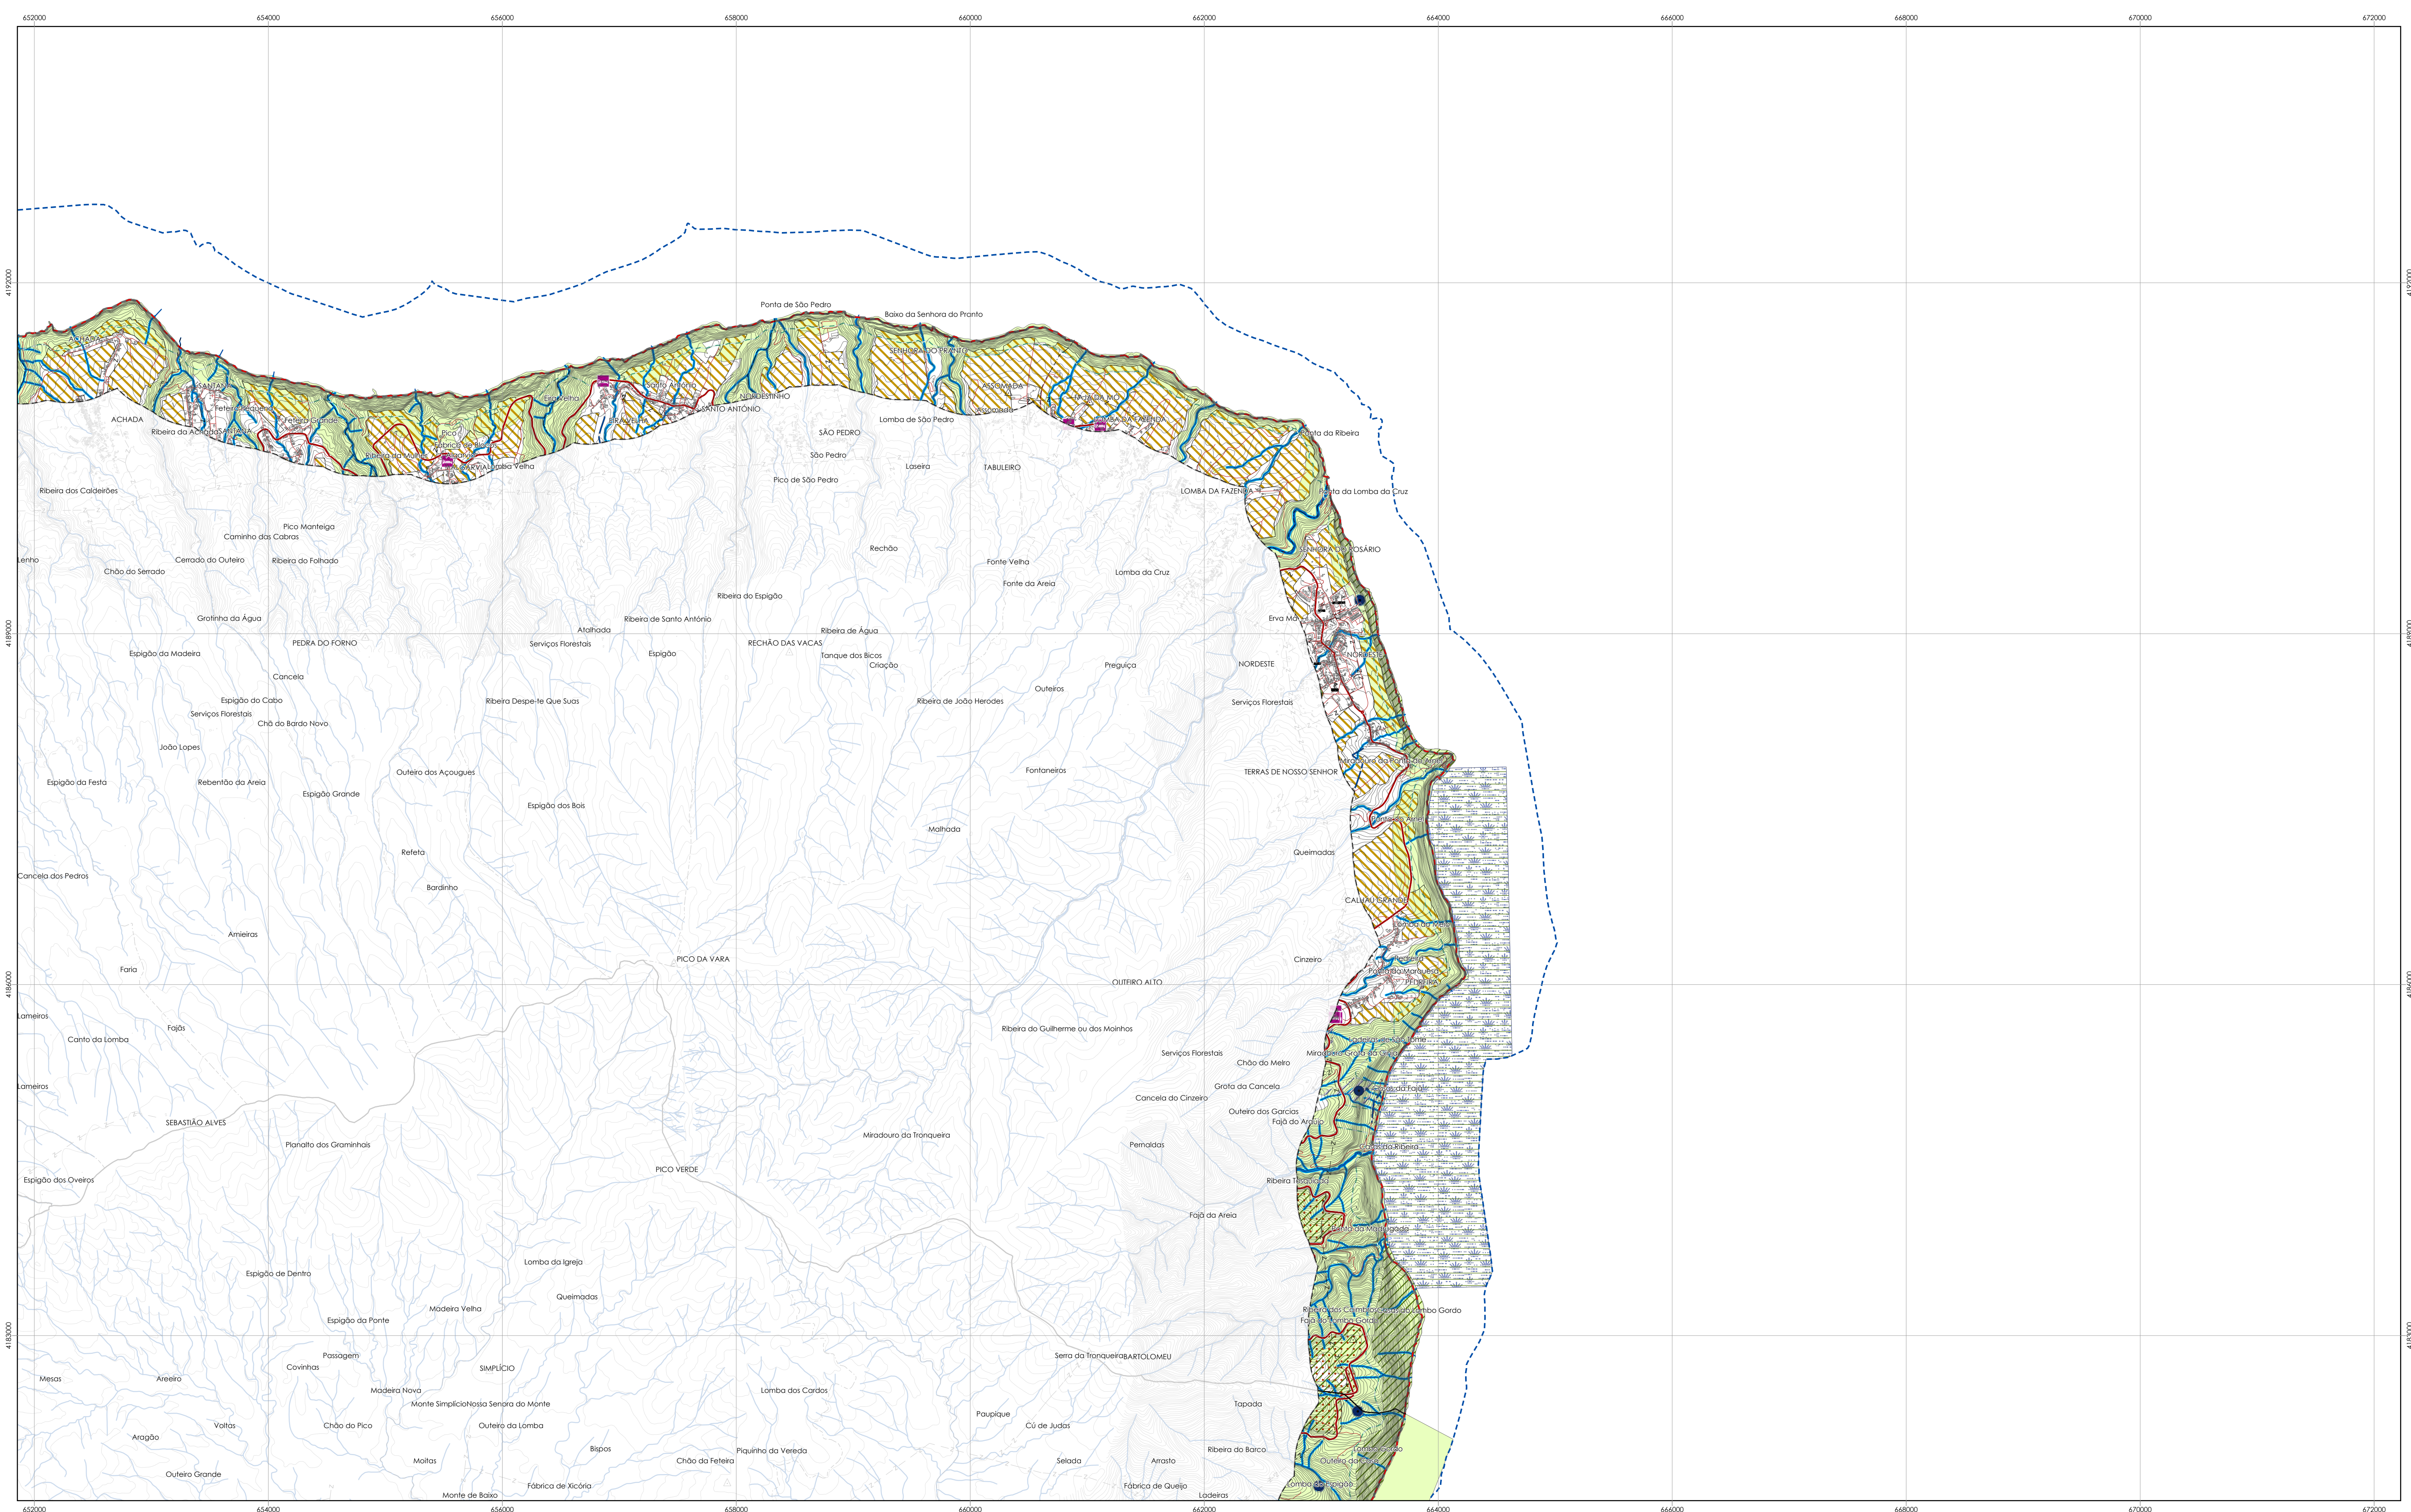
652000 654000 656000 658000 660000 662000 664000 666000 668000 670000 672000

4192000
4189000
4186000
4183000

Ponta de São Pedro
Baixo da Senhora do Pranto
ACHADA
SANTANA
Feteira Pequena
Feteira Grande
ACHADA
Ribeira da Achada
SANTANA
Pico
Fábrica de Baixo
Ribeira do Moinho
CARVALHO
Lomba Velha
Esmolhão Velha
BRAGUEIRA
Santo António
SANTO ANTÓNIO
NORDESTINHO
SENHORA DO PRANTO
ASSOMADA
Assomada
Lomba de São Pedro
SÃO PEDRO
São Pedro
Pico de São Pedro
Laseira
TABULEIRO
LOMBA DA FAZENDA
Ponta da Ribeira
Ponta da Lomba da Cruz
Ribeira dos Caldeirões
Pico Manteiga
Caminho das Cabras
Lenho
Chão do Serrado
Cerrado do Outeiro
Ribeira do Folhado
Rechão
Fonte Velha
Fonte da Areia
Lomba da Cruz
SENHORA DO ROSÁRIO
Ribeira do Espigão
Grotinha da Água
Atalhada
Ribeira de Santo António
Ribeira de Água
Erva Má
Espigão da Madeira
PEDRA DO FORNO
Serviços Florestais
Espigão
RECHÃO DAS VACAS
Tanque dos Bicos
Criação
Preguiça
NORDESTE
NORDESTE
Cancela
Outeiros
Espigão do Cabo
Serviços Florestais
Chã do Bardo Novo
Ribeira Despe-te Que Suas
Ribeira de João Herodes
Serviços Florestais
João Lopes
Fontaneiros
TERRAS DE NOSSO SENHOR
Espigão da Festa
Rebentão da Areia
Outeiro dos Açougues
Espigão Grande
Espigão dos Bois
Malhada
Refeta
Queimadas
Bardinho
Cancela dos Pedros
CALHAU GRANDE
Amieiras
Faria
PICO DA VARA
Cinzeiro
OUTEIRO ALTO
PEDREIRA
Lameiros
Fojós
Canto da Lomba
Ribeira do Guilherme ou dos Moinhos
Serviços Florestais
Chão do Meiro
Lameiros
Grota da Cancela
Cancela do Cinzeiro
Outeiro dos Garcias
Fajã do Araújo
SEBASTIÃO ALVES
Planalto dos Graminhais
Miradouro da Tronqueira
Pernaldas
PICO VERDE
Espigão dos Oveiros
Ribeira Tesoureira
Fajã da Areia
Espigão de Dentro
Lomba da Igreja
Queimadas
Madeira Velha
Espigão da Ponte
Fajã do Lombo Gordo
Passagem
Covinhas
SIMPLÍCIO
Serra da Tronqueira
BARTOLOMEU
Mesas
Areeiro
Madeira Nova
Monte Simplício
Nossa Senora do Monte
Lomba dos Cardos
Tapada
Voltas
Chão do Pico
Outeiro da Lomba
Paupique
Cú de Judas
Aragão
Bispos
Piquinho da Vereda
Ribeira do Barco
Moitas
Chão da Feteira
Selada
Arrasto
Outeiro Grande
Fábrica de Xicória
Fábrica de Queijo
Monte de Baixo
Ladeiras
Lomba do Espigão